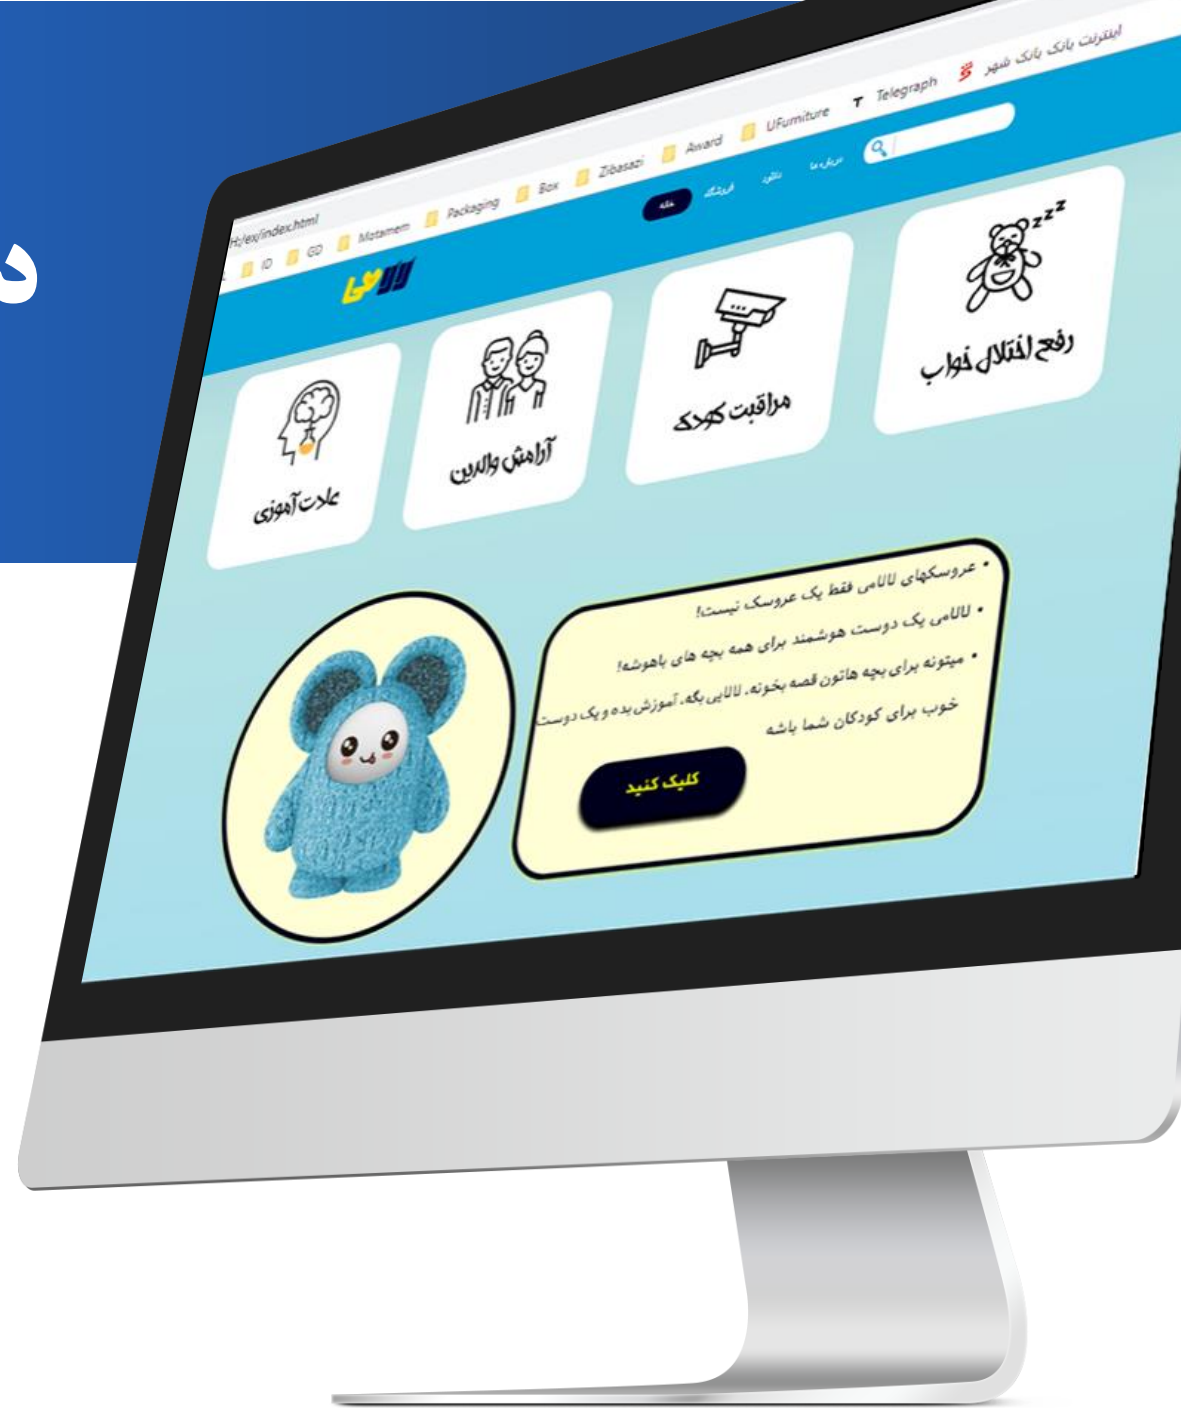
د

H:/ex/index.html

ID GD Motamem Packaging Box Zibasazi Award UFurniture Telegraph اینترنت بانک بانک شهر

خانه فروشگاه دانلود درباره ما

لالامی

رفع اختلال خواب

مراقبت کودک

آرامش والدین

عادت آموزی

• عروسکهای لالامی فقط یک عروسک نیست!
• لالامی یک دوست هوشمند برای همه بچه های باهوشه!
• میتونه برای بچه هاتون قصه بخونه، لالایی بگه، آموزش بده و یک دوست خوب برای کودکان شما باشه

کلیک کنید